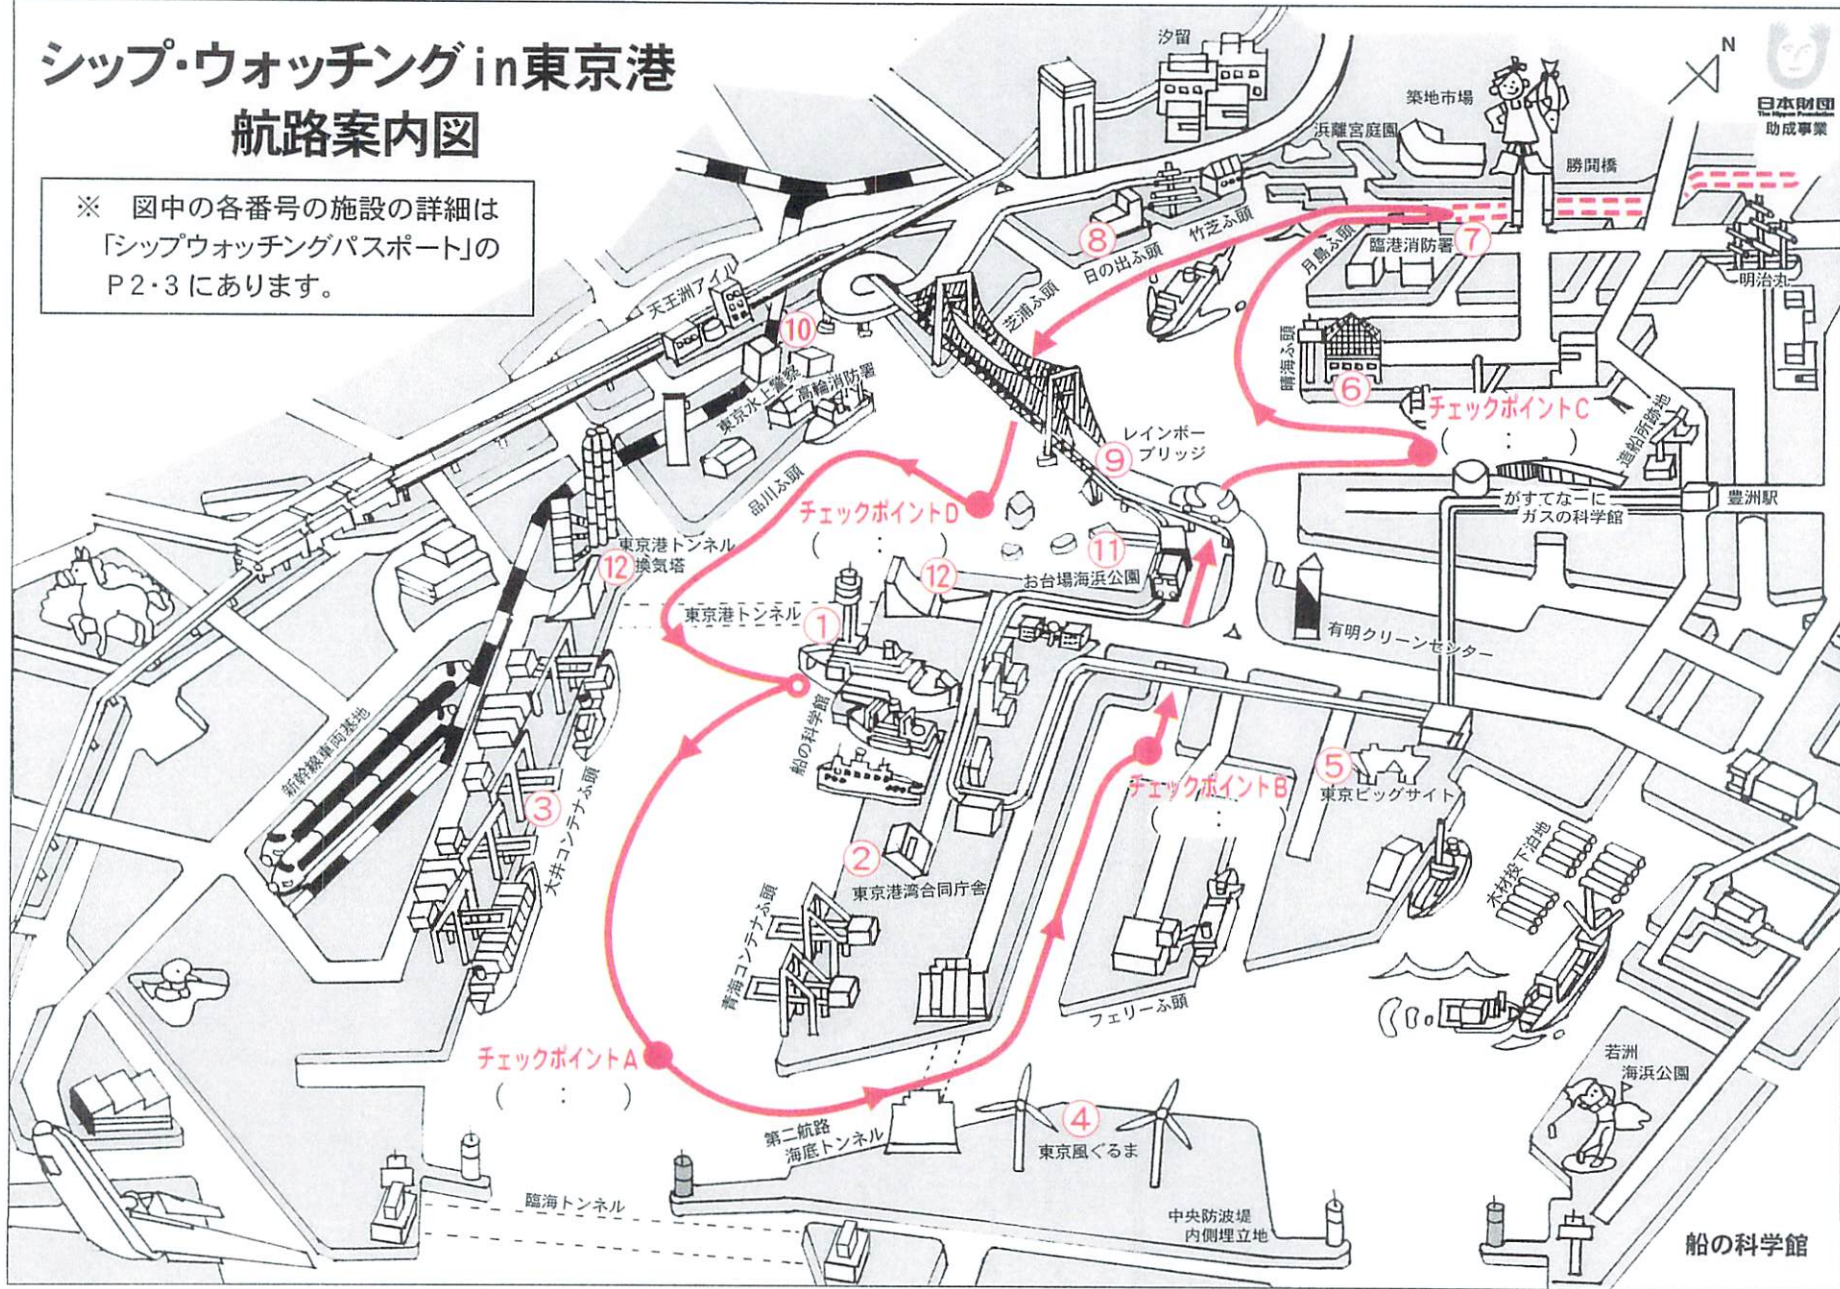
シップ・ウォッチングin東京港
航路案内図

※ 図中の各番号の施設の詳細は「シップウォッチングパスポート」のP2・3にあります。

汐留
築地市場
浜離宮庭園
勝鬨橋
日本財団
The Nippon Foundation
助成事業
N
⑧ 日の出ふ頭
竹芝ふ頭
月島ふ頭
臨港消防署 ⑦
明治丸
芝浦ふ頭
天王洲アイル
⑩
東京水上警察
高輪消防署
晴海ふ頭
⑥
チェックポイントC
( : )
造船所跡地
品川ふ頭
レインボーブリッジ
⑨
がすてなーに
ガスの科学館
豊洲駅
チェックポイントD
( : )
東京港トンネル
⑫ 換気塔
⑪
⑫
お台場海浜公園
東京港トンネル
①
有明クリーンセンター
新幹線車両基地
船の科学館
⑤
東京ビッグサイト
チェックポイントB
( : )
③
大井コンテナふ頭
②
東京港湾合同庁舎
木材投下泊地
青海コンテナふ頭
フェリーふ頭
若洲
海浜公園
チェックポイントA
( : )
第二航路
海底トンネル
④
東京風ぐるま
臨海トンネル
中央防波堤
内側埋立地
船の科学館